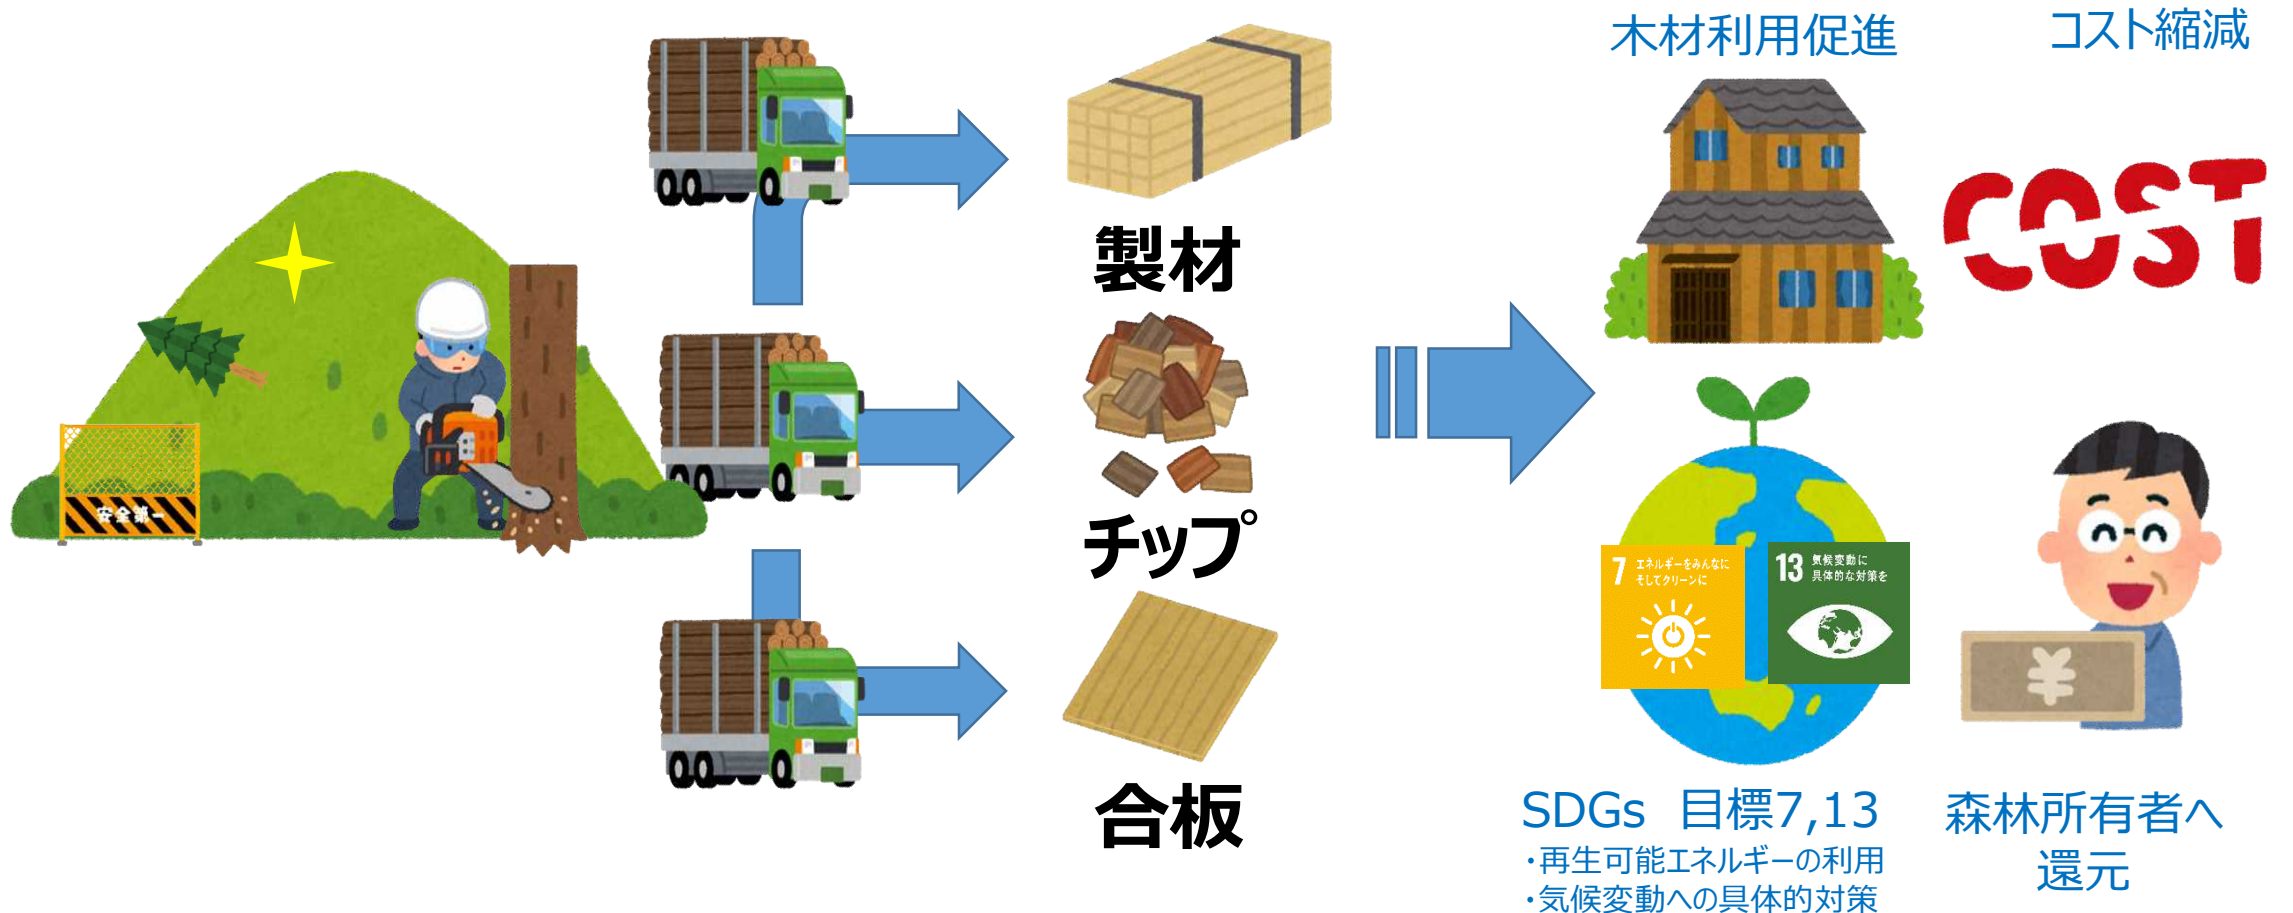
安全第一

製材

チップ

合板

木材利用促進

コスト縮減

COST

7 エネルギーをみんなに そしてクリーンに

13 気候変動に 具体的な対策を

SDGs 目標7,13
・再生可能エネルギーの利用
・気候変動への具体的対策

森林所有者へ還元